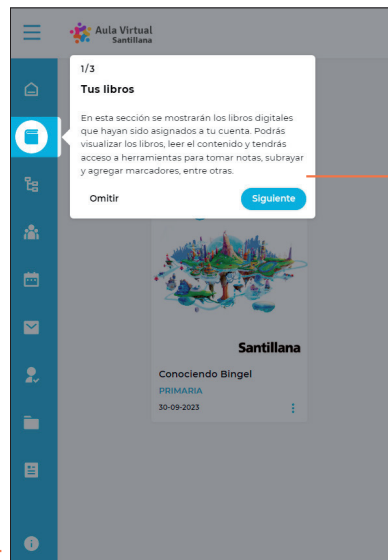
Aula Virtual
Santillana

1/3

Tus libros

En esta sección se mostrarán los libros digitales que hayan sido asignados a tu cuenta. Podrás visualizar los libros, leer el contenido y tendrás acceso a herramientas para tomar notas, subrayar y agregar marcadores, entre otras.

Omitir

Siguiente

Santillana

Conociendo Bingel

PRIMARIA

30-09-2023